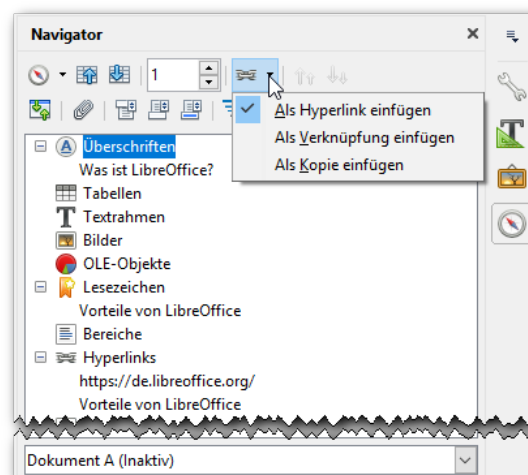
Navigator

1

Als Hyperlink einfügen
Als Verknüpfung einfügen
Als Kopie einfügen

Überschriften
Was ist LibreOffice?
Tabellen
Textrahmen
Bilder
OLE-Objekte
Lesezeichen
Vorteile von LibreOffice
Bereiche
Hyperlinks
https://de.libreoffice.org/
Vorteile von LibreOffice

Dokument A (Inaktiv)